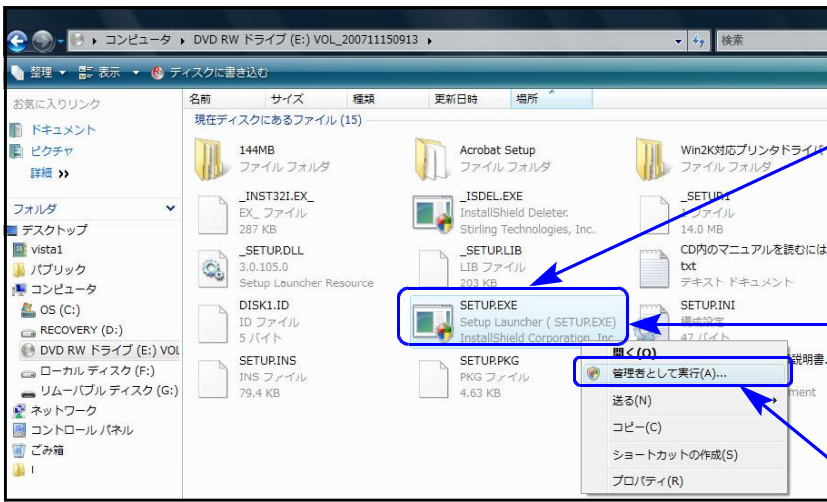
▸ コンピュータ ▸ DVD RW ドライブ (E:) VOL_200711150913 ▸

検索

整理 ▾ 表示 ▾ ディスクに書き込む

お気に入りリンク

ドキュメント

ピクチャ

詳細 »

フォルダ

デスクトップ

vista1

パブリック

コンピュータ

OS (C:)

RECOVERY (D:)

DVD RW ドライブ (E:) VOL

ローカル ディスク (F:)

リムーバブル ディスク (G:)

ネットワーク

コントロール パネル

ごみ箱

名前 サイズ 種類 更新日時 場所

現在ディスクにあるファイル (15)

144MB
ファイル フォルダ

Acrobat Setup
ファイル フォルダ

Win2K対応プリンタドライバ
ファイル フォルダ

_INST32I.EX_
EX_ ファイル
287 KB

_ISDEL.EXE
InstallShield Deleter.
Stirling Technologies, Inc.

_SETUP.1
1 ファイル
14.0 MB

_SETUP.DLL
3.0.105.0
Setup Launcher Resource

_SETUP.LIB
LIB ファイル
5.59 MB

CD内のマニュアルを読むには
txt
テキスト ドキュメント

DISK1.ID
ID ファイル
5 バイト

SETUP.EXE
Setup Launcher ( SETUP.EXE)
InstallShield Corporation, Inc.

SETUP.INI
構成設定
47 バイト

SETUP.INS
INS ファイル
79.4 KB

SETUP.PKG
PKG ファイル
4.63 KB

説明書.
ment

開く(O)

管理者として実行(A)...

送る(N)

コピー(C)

ショートカットの作成(S)

プロパティ(R)